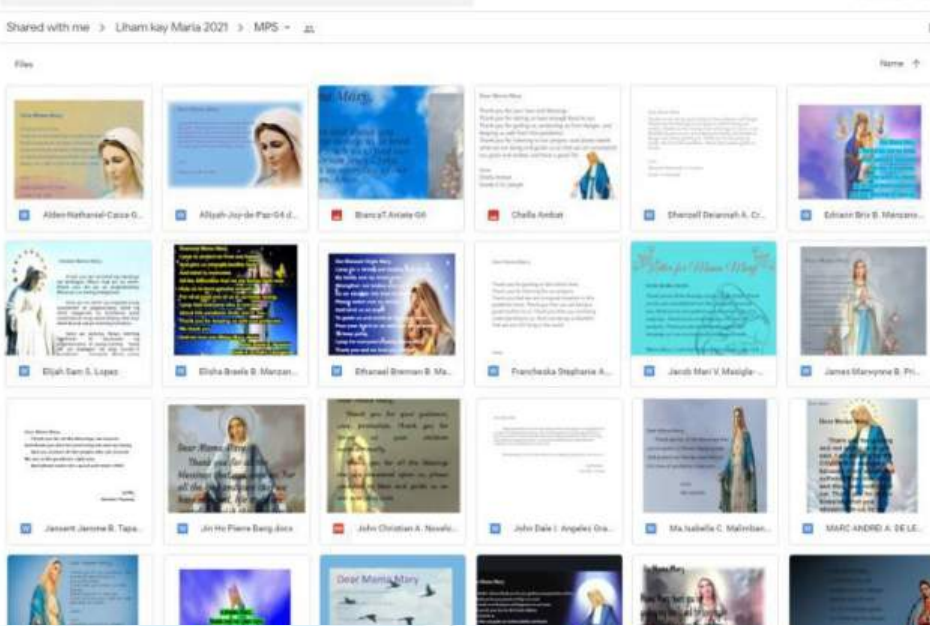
Shared with me > Liham kay Maria 2021 > MPS

Files

Name ↑

Alden-Nathaniel-Cassa-G...

Aliyah-Joy-de-Paz-G4 d...

BiancaT.Ariate G6

Chella Ardiat

Eherzell Deianah A. Cr...

Edison Brix B. Manzan...

Elijah Sam S. Lopez

Elisha Braels B. Manzan...

Ethanael Brennan B. Ma...

Francheska Stephanie A...

Jacob Mari V. Masigla-...

James Marwynne B. Pr...

Jansent Jerome B. Tapa...

Jin Ho Pierre Bang.docx

John Christian A. Novelo...

John Dale I. Angeles Gra...

Ma.Isabelle C. Malimban...

MARC ANDREI A. DE LE...

Dear Mama Mary